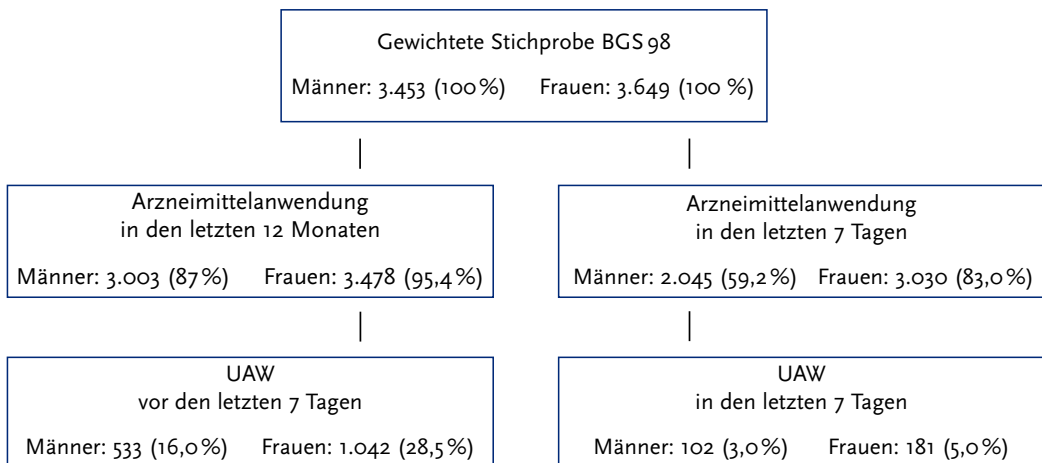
Gewichtete Stichprobe BGS 98
Männer: 3.453 (100 %) Frauen: 3.649 (100 %)

Arzneimittelanwendung in den letzten 12 Monaten
Männer: 3.003 (87 %) Frauen: 3.478 (95,4 %)

Arzneimittelanwendung in den letzten 7 Tagen
Männer: 2.045 (59,2 %) Frauen: 3.030 (83,0 %)

UAW vor den letzten 7 Tagen
Männer: 533 (16,0 %) Frauen: 1.042 (28,5 %)

UAW in den letzten 7 Tagen
Männer: 102 (3,0 %) Frauen: 181 (5,0 %)